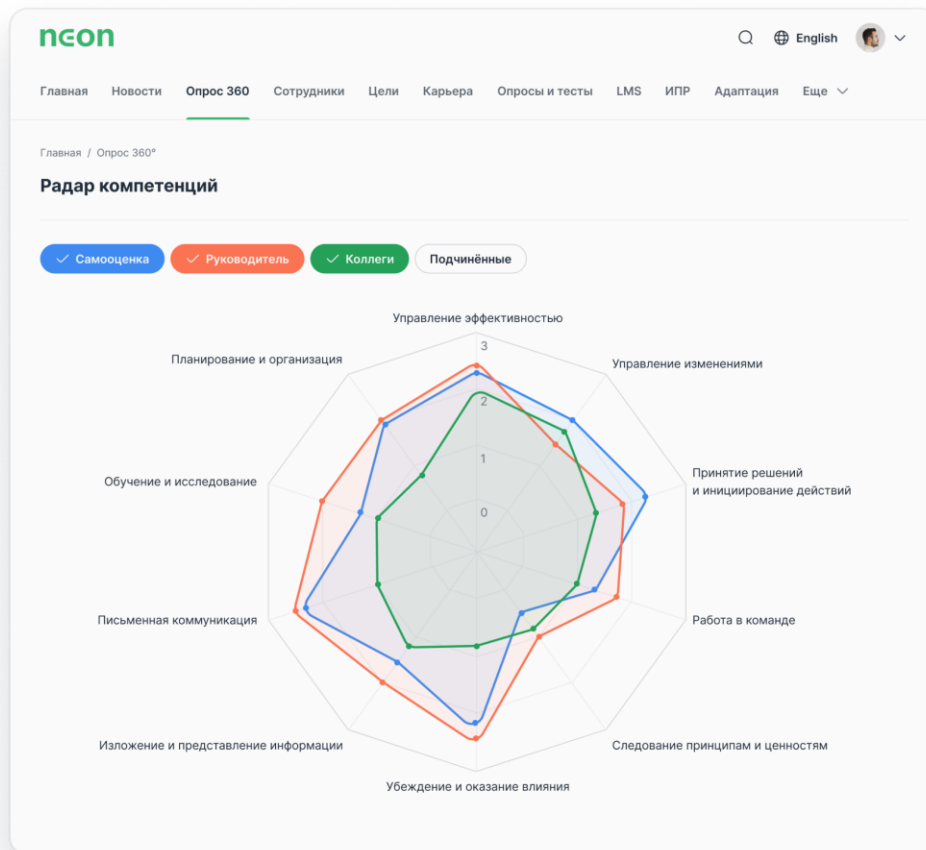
neon

English

Главная Новости Опрос 360 Сотрудники Цели Карьера Опросы и тесты LMS ИПР Адаптация Еще

Главная / Опрос 360°

Радар компетенций

Самооценка Руководитель Коллеги Подчинённые

Управление эффективностью
3
2
1
0
Управление изменениями
Принятие решений и инициирование действий
Работа в команде
Следование принципам и ценностям
Убеждение и оказание влияния
Изложение и представление информации
Письменная коммуникация
Обучение и исследование
Планирование и организация